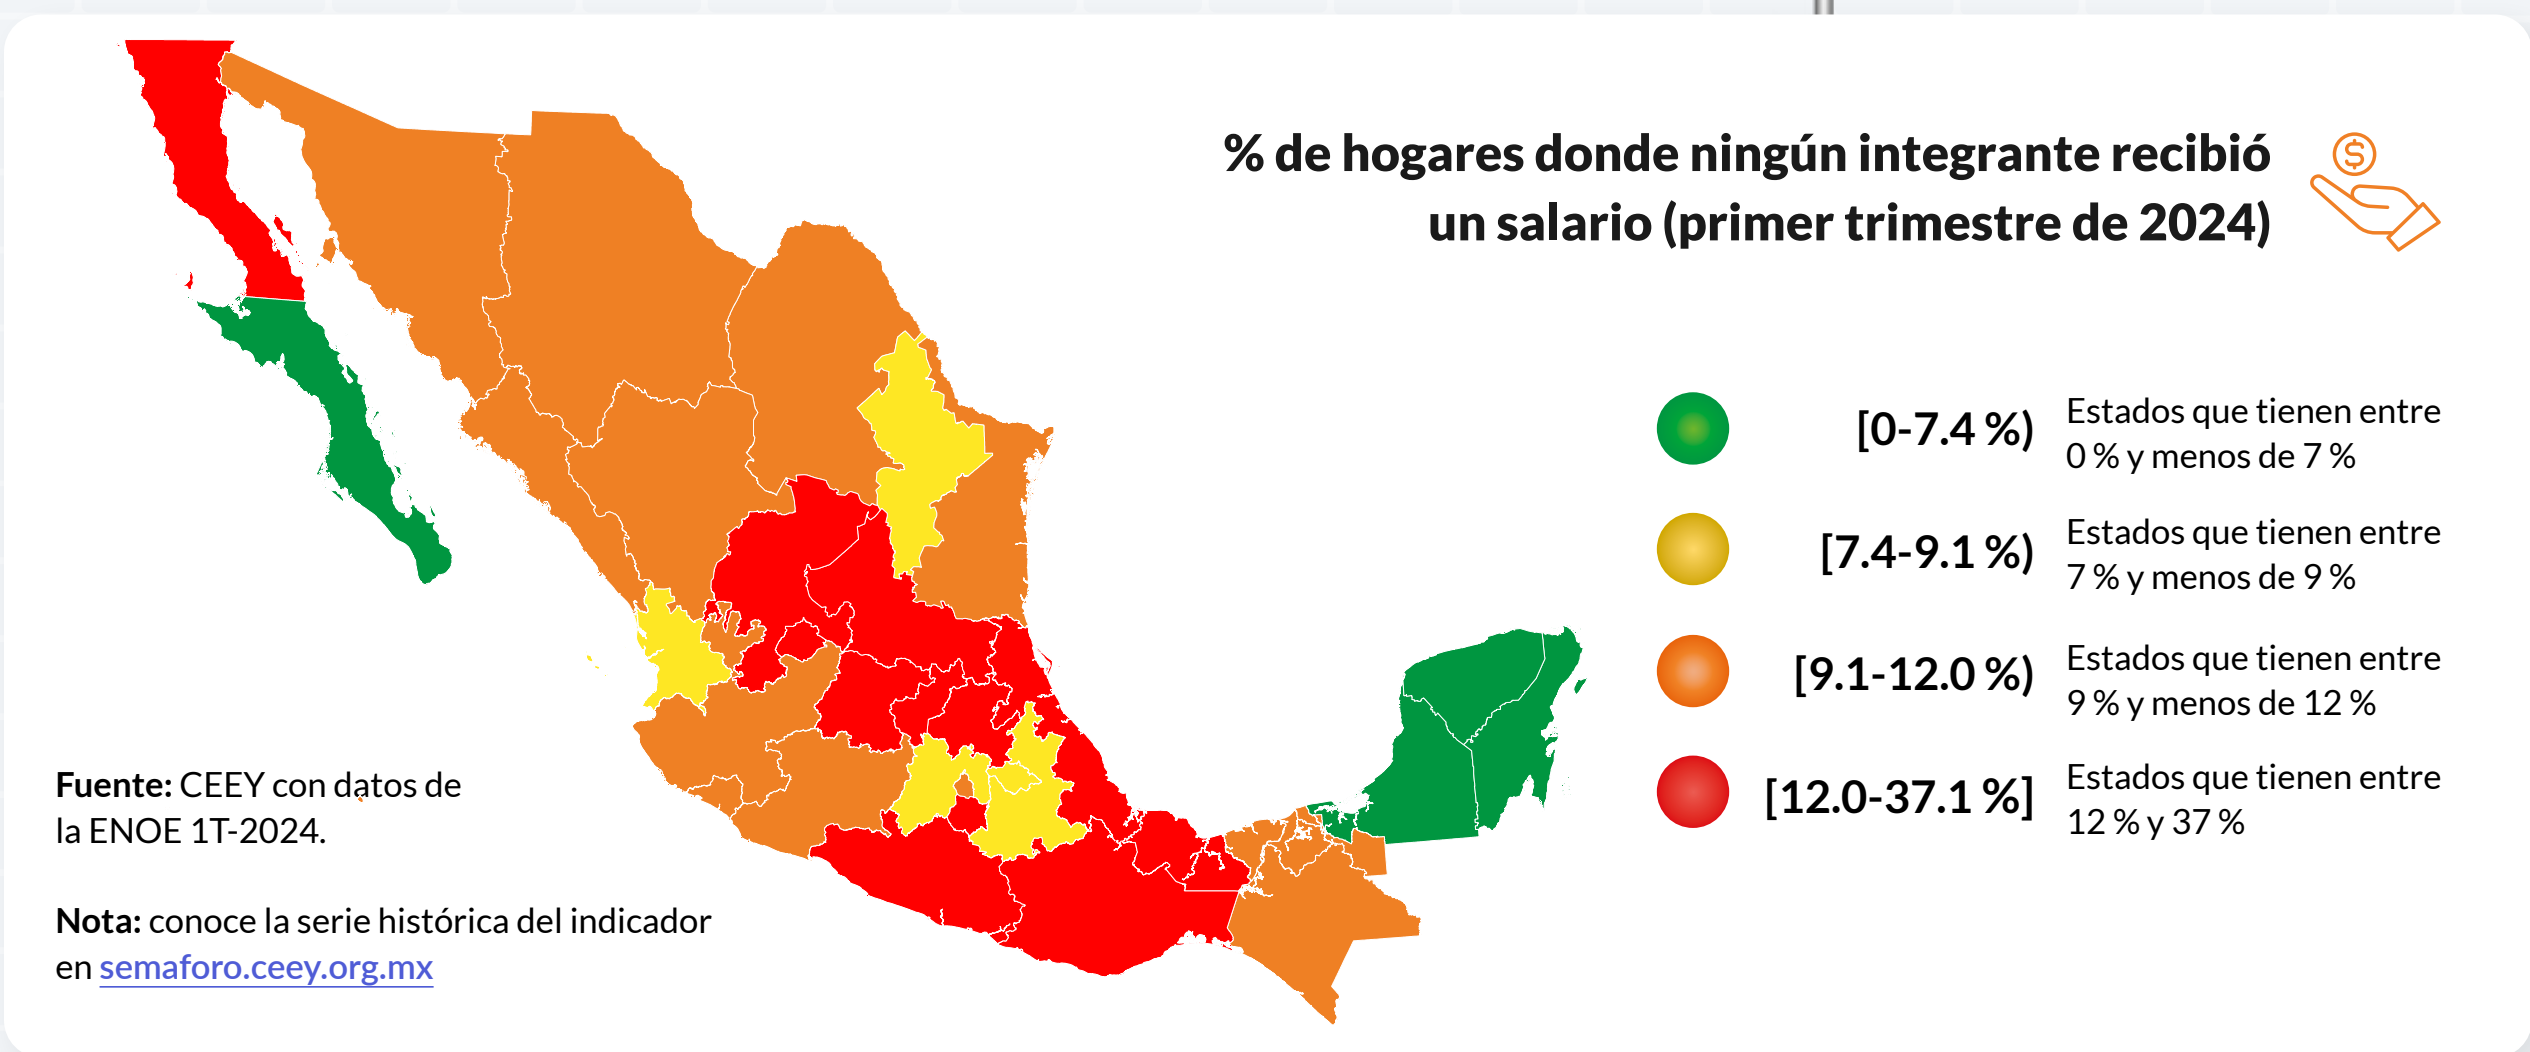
% de hogares donde ningún integrante recibió un salario (primer trimestre de 2024)

[0-7.4 %) Estados que tienen entre 0 % y menos de 7 %

[7.4-9.1 %) Estados que tienen entre 7 % y menos de 9 %

[9.1-12.0 %) Estados que tienen entre 9 % y menos de 12 %

[12.0-37.1 %] Estados que tienen entre 12 % y 37 %

**Fuente:** CEEY con datos de la ENOE 1T-2024.

**Nota:** conoce la serie histórica del indicador en semaforo.ceey.org.mx